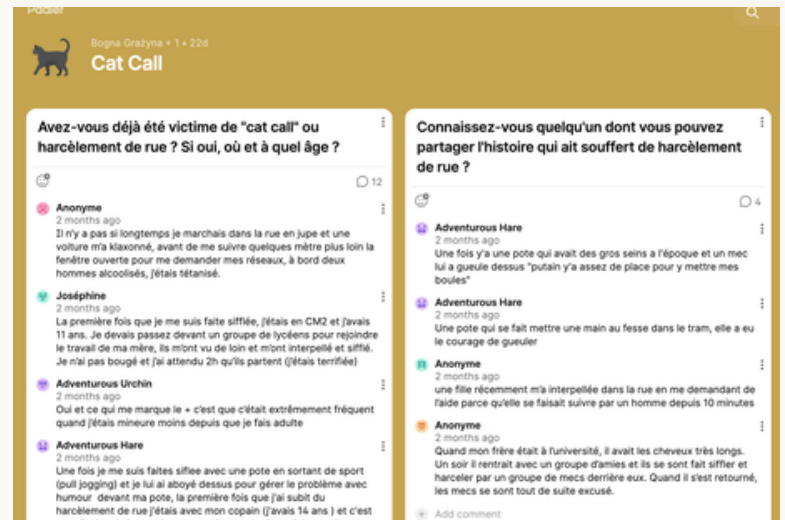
Padlet

Bogna Grażyna • 1 • 22d

Cat Call

Avez-vous déjà été victime de "cat call" ou harcèlement de rue ? Si oui, où et à quel âge ?

12

Anonyme
2 months ago
Il n'y a pas si longtemps je marchais dans la rue en jupe et une voiture m'a klaxonné, avant de me suivre quelques mètre plus loin la fenêtre ouverte pour me demander mes réseaux, à bord deux hommes alcoolisés, j'étais tétanisé.

Joséphine
2 months ago
La première fois que je me suis faite sifflée, j'étais en CM2 et j'avais 11 ans. Je devais passez devant un groupe de lycéens pour rejoindre le travail de ma mère, ils m'ont vu de loin et m'ont interpellé et sifflé. Je n'ai pas bougé et j'ai attendu 2h qu'ils partent (j'étais terrifiée)

Adventurous Urchin
2 months ago
Oui et ce qui me marque le + c'est que c'était extrêmement fréquent quand j'étais mineure moins depuis que je fais adulte

Adventurous Hare
2 months ago
Une fois je me suis faites sifflee avec une pote en sortant de sport (pull jogging) et je lui ai aboyé dessus pour gérer le problème avec humour devant ma pote, la première fois que j'ai subit du harcèlement de rue j'étais avec mon copain (j'avais 14 ans ) et c'est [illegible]

Connaissez-vous quelqu'un dont vous pouvez partager l'histoire qui ait souffert de harcèlement de rue ?

4

Adventurous Hare
2 months ago
Une fois y'a une pote qui avait des gros seins a l'époque et un mec lui a gueule dessus "putain y'a assez de place pour y mettre mes boules"

Adventurous Hare
2 months ago
Une pote qui se fait mettre une main au fesse dans le tram, elle a eu le courage de gueuler

Anonyme
2 months ago
une fille récemment m'a interpellée dans la rue en me demandant de l'aide parce qu'elle se faisait suivre par un homme depuis 10 minutes

Anonyme
2 months ago
Quand mon frère était à l'université, il avait les cheveux très longs. Un soir il rentrait avec un groupe d'amies et ils se sont fait siffler et harceler par un groupe de mecs derrière eux. Quand il s'est retourné, les mecs se sont tout de suite excusé.

Add comment